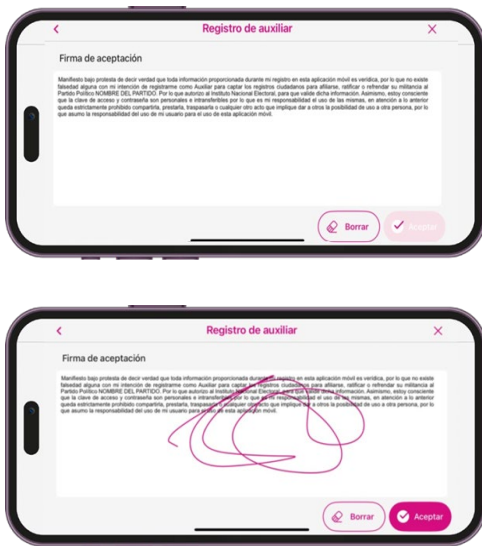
<

Registro de auxiliar

×

Firma de aceptación

Manifiesto bajo protesta de decir verdad que toda información proporcionada durante mi registro en esta aplicación móvil es verídica, por lo que no existe falsedad alguna con mi intención de registrarme como Auxiliar para captar los registros ciudadanos para afiliarse, ratificar o refrendar su militancia al Partido Político NOMBRE DEL PARTIDO. Por lo que autorizo al Instituto Nacional Electoral, para que valide dicha información. Asimismo, estoy consciente que la clave de acceso y contraseña son personales e intransferibles por lo que es mi responsabilidad el uso de las mismas, en atención a lo anterior queda estrictamente prohibido compartirla, prestarla, traspasarla o cualquier otro acto que implique dar a otros la posibilidad de uso a otra persona, por lo que asumo la responsabilidad del uso de mi usuario para el uso de esta aplicación móvil.

Borrar

Aceptar

<

Registro de auxiliar

×

Firma de aceptación

Manifiesto bajo protesta de decir verdad que toda información proporcionada durante mi registro en esta aplicación móvil es verídica, por lo que no existe falsedad alguna con mi intención de registrarme como Auxiliar para captar los registros ciudadanos para afiliarse, ratificar o refrendar su militancia al Partido Político NOMBRE DEL PARTIDO. Por lo que autorizo al Instituto Nacional Electoral, para que valide dicha información. Asimismo, estoy consciente que la clave de acceso y contraseña son personales e intransferibles por lo que es mi responsabilidad el uso de las mismas, en atención a lo anterior queda estrictamente prohibido compartirla, prestarla, traspasarla o cualquier otro acto que implique dar a otros la posibilidad de uso a otra persona, por lo que asumo la responsabilidad del uso de mi usuario para el uso de esta aplicación móvil.

Borrar

Aceptar